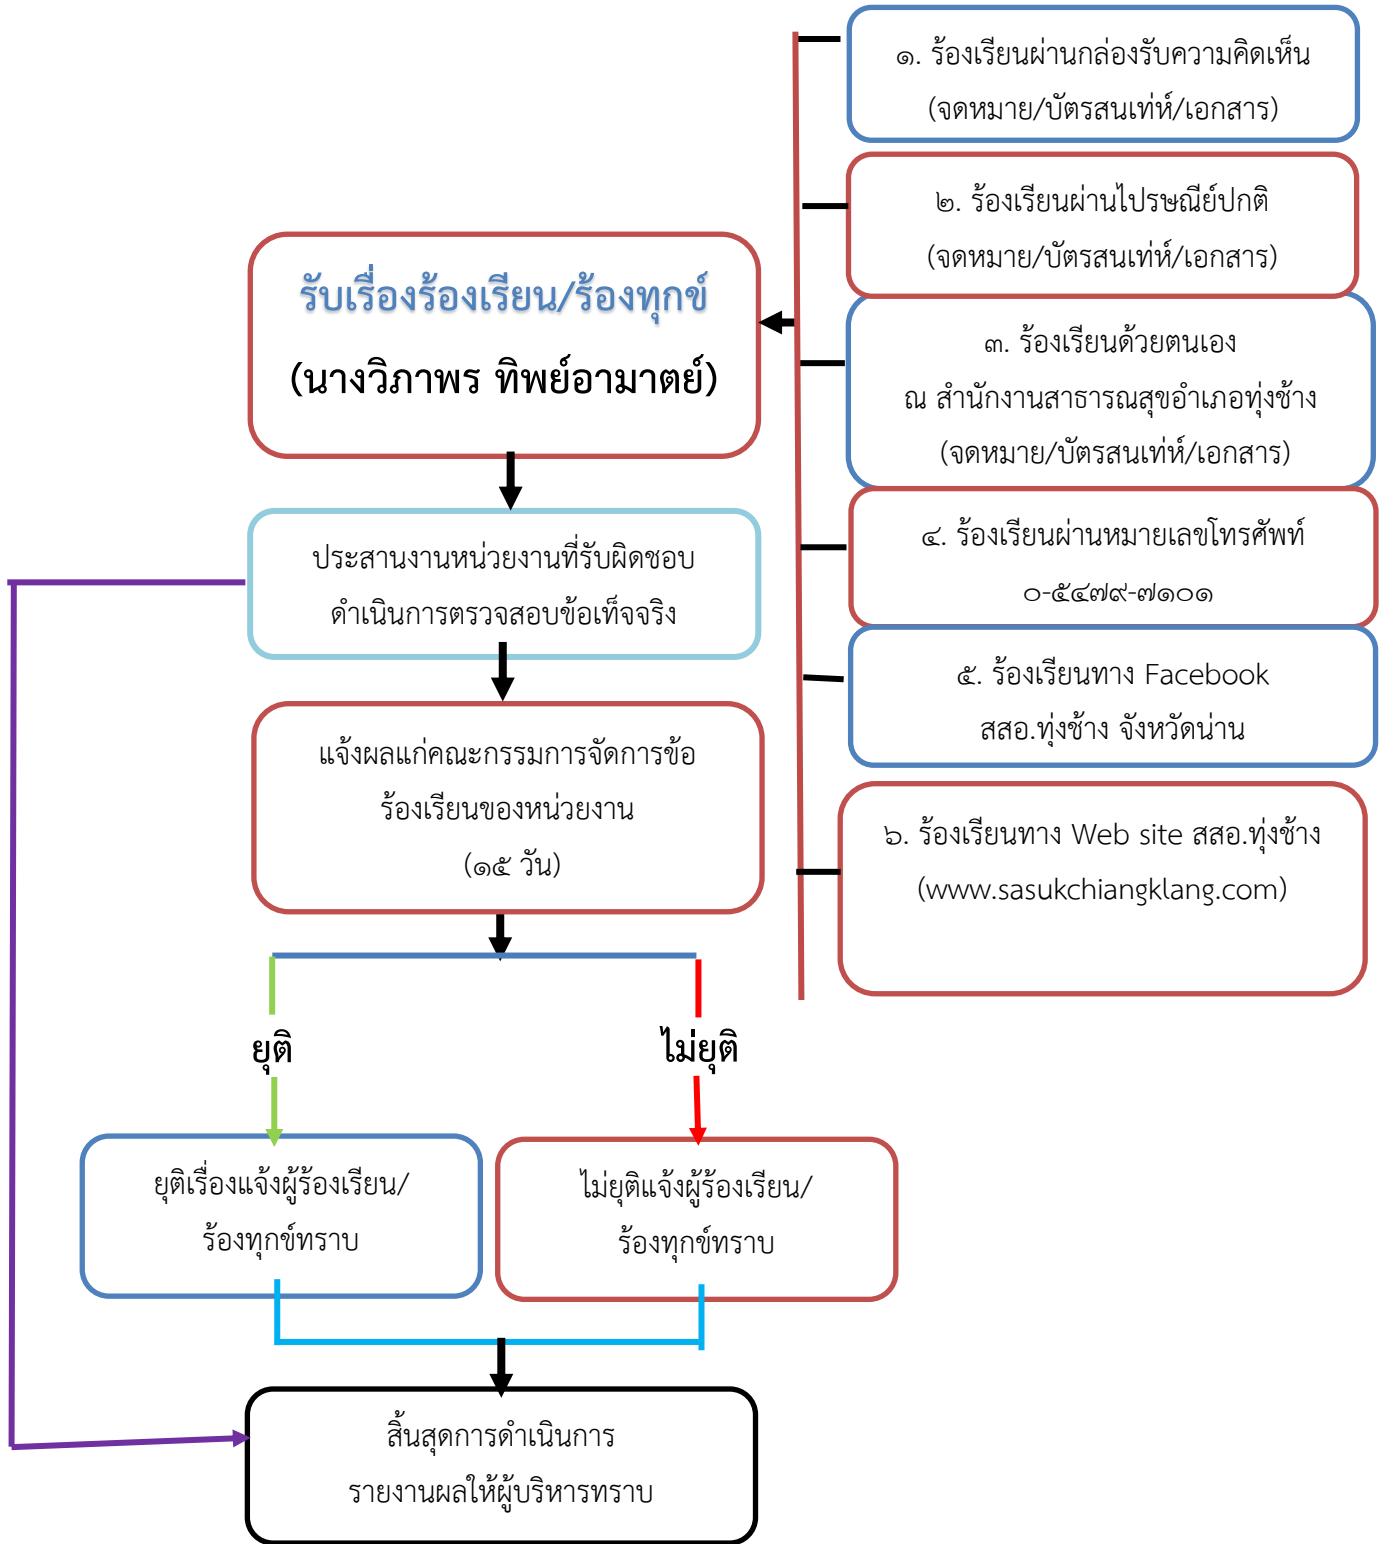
๑. ร้องเรียนผ่านกล่องรับความคิดเห็น (จดหมาย/บัตรสนเท่ห์/เอกสาร)

๒. ร้องเรียนผ่านไปรษณีย์ปกติ (จดหมาย/บัตรสนเท่ห์/เอกสาร)

๓. ร้องเรียนด้วยตนเอง ณ สำนักงานสาธารณสุขอำเภอทุ่งช้าง (จดหมาย/บัตรสนเท่ห์/เอกสาร)

๔. ร้องเรียนผ่านหมายเลขโทรศัพท์ ๐-๕๔๗๙-๗๑๐๑

๕. ร้องเรียนทาง Facebook สสอ.ทุ่งช้าง จังหวัดน่าน

๖. ร้องเรียนทาง Web site สสอ.ทุ่งช้าง (www.sasukchiangklang.com)

รับเรื่องร้องเรียน/ร้องทุกข์

(นางวิภาพร ทิพย์อามาตย์)

ประสานงานหน่วยงานที่รับผิดชอบ ดำเนินการตรวจสอบข้อเท็จจริง

แจ้งผลแก่คณะกรรมการจัดการข้อร้องเรียนของหน่วยงาน (๑๕ วัน)

ยุติ

ไม่ยุติ

ยุติเรื่องแจ้งผู้ร้องเรียน/ร้องทุกข์ทราบ

ไม่ยุติแจ้งผู้ร้องเรียน/ร้องทุกข์ทราบ

สิ้นสุดการดำเนินการ รายงานผลให้ผู้บริหารทราบ